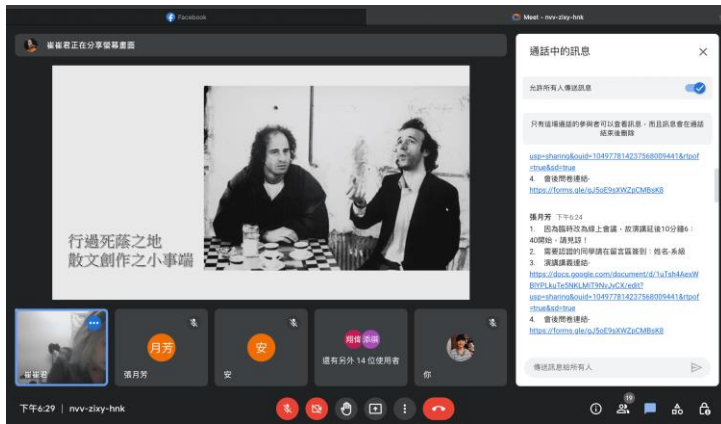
Facebook

Meet - nvv-zixy-hnk

崔崔君正在分享螢幕畫面

行過死蔭之地
散文創作之小事端

月芳
張月芳

安
安

翊倫 添娟
還有另外 14 位使用者

你

崔崔君

下午6:29 | nvv-zixy-hnk

19

通話中的訊息

允許所有人傳送訊息

只有這場通話的參與者可以查看訊息，而且訊息會在通話結束後刪除

usp=sharing&ouid=104977814237568009441&rtpof=true&sd=true
4. 會後問卷連結-
https://forms.gle/gJ5oE9sXWZpCMBsK8

張月芳 下午6:24
1. 因為臨時改為線上會議，故演講延後10分鐘6：40開始，請見諒！
2. 需要認證的同學請在留言區簽到：姓名-系級
3. 演講講義連結-
https://docs.google.com/document/d/1uTsh4AexWBIYPLkuTe5NKLMiT9NvJyCX/edit?usp=sharing&ouid=104977814237568009441&rtpof=true&sd=true
4. 會後問卷連結-
https://forms.gle/gJ5oE9sXWZpCMBsK8

傳送訊息給所有人